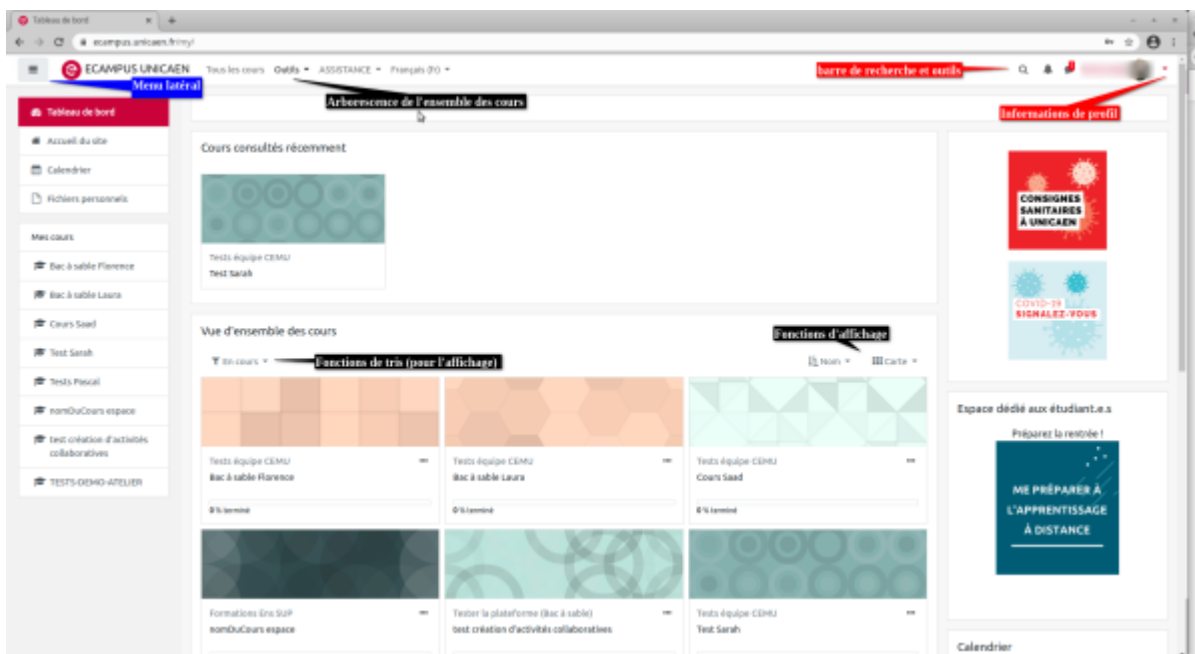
Tableau de bord

ecampus.unicaen.fr/my/

ECAMPUS UNICAEN Tous les cours Outils ▾ ASSISTANCE ▾ Français (fr) ▾

barre de recherche et outils

Menu latéral

Arborescence de l'ensemble des cours

Informations de profil

Tableau de bord

Accueil du site

Calendrier

Fichiers personnels

Mes cours

Bac à sable Florence

Bac à sable Laura

Cours Saad

Test Sarah

Tests Pascal

nomDuCours espace

test création d'activités collaboratives

TESTS-DEMO-ATELIER

Cours consultés récemment

Tests équipe CEMU
Test Sarah

Vue d'ensemble des cours

Fonctions d'affichage

En cours ▾

Fonctions de tris (pour l'affichage)

Nom ▾ Carte ▾

Tests équipe CEMU
Bac à sable Florence
0 % terminé

Tests équipe CEMU
Bac à sable Laura
0 % terminé

Tests équipe CEMU
Cours Saad
0 % terminé

Formations Ens SUP
nomDuCours espace

Tester la plateforme (Bac à sable)
test création d'activités collaboratives

Tests équipe CEMU
Test Sarah

CONSIGNES SANITAIRES À UNICAEN

COVID-19 SIGNALEZ-VOUS

Espace dédié aux étudiant.e.s

Préparez la rentrée !

ME PRÉPARER À L'APPRENTISSAGE À DISTANCE

Calendrier